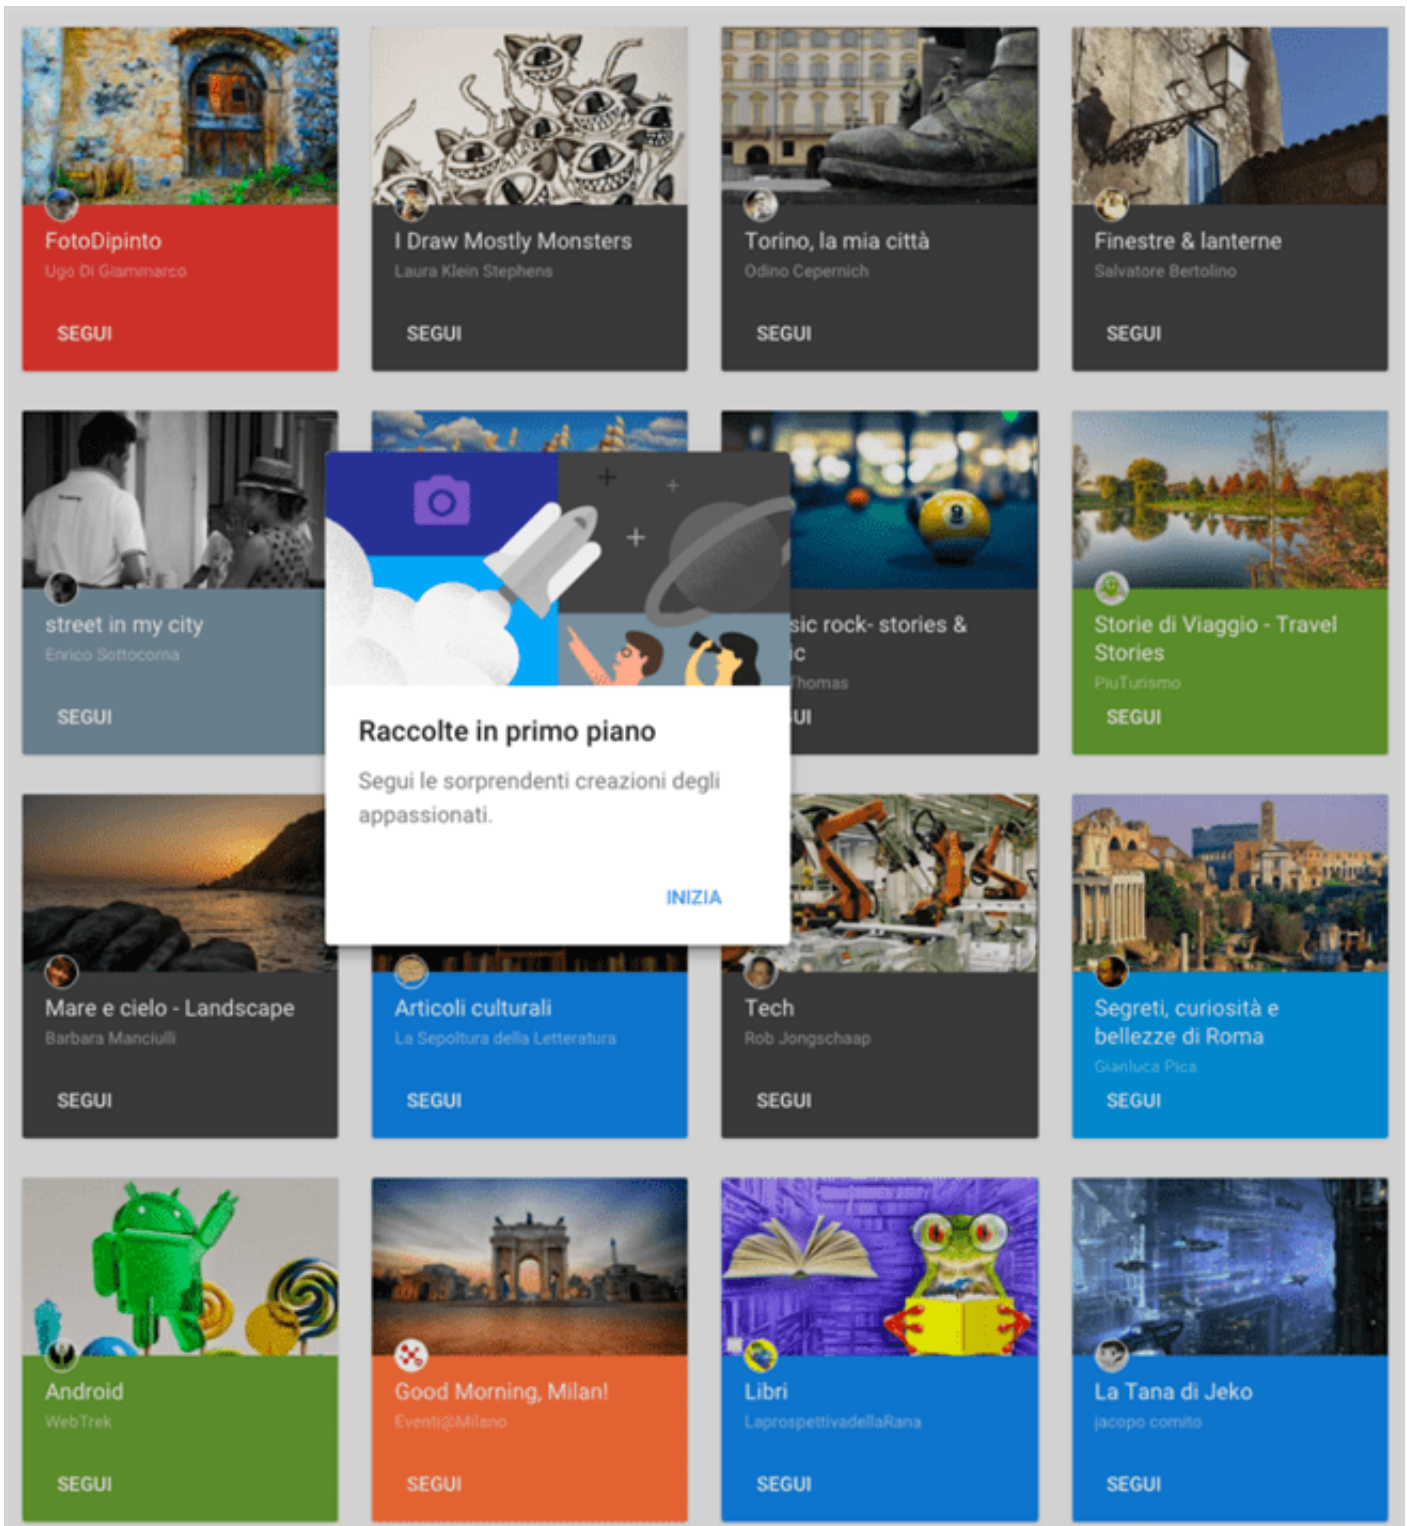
FotoDipinto
Ugo Di Giammarco
SEGUI

I Draw Mostly Monsters
Laura Klein Stephens
SEGUI

Torino, la mia città
Odino Cepernich
SEGUI

Finestre & lanterne
Salvatore Bertolino
SEGUI

street in my city
Enrico Sottocorna
SEGUI

Raccolte in primo piano

Segui le sorprendenti creazioni degli appassionati.

INIZIA

sic rock- stories & c
Thomas
UI

Storie di Viaggio - Travel Stories
PiuTurismo
SEGUI

Mare e cielo - Landscape
Barbara Manciulli
SEGUI

Articoli culturali
La Sepoltura della Letteratura
SEGUI

Tech
Rob Jongschaap
SEGUI

Segreti, curiosità e bellezze di Roma
Gianluca Pica
SEGUI

Android
WebTrek
SEGUI

Good Morning, Milan!
Eventi@Milano
SEGUI

Libri
LaprospettivadellaRana
SEGUI

La Tana di Jeko
jacopo comito
SEGUI